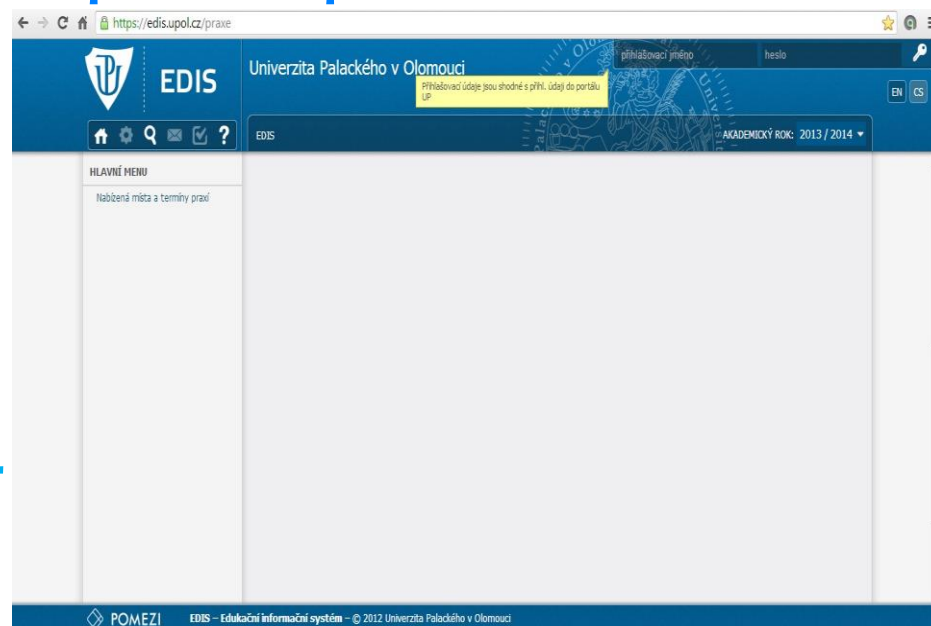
https://edis.upol.cz/praxe

EDIS

Univerzita Palackého v Olomouci

přihlašovací jméno

heslo

Přihlašovací údaje jsou shodné s přihl. údaji do portálu UP

EN CS

EDIS

AKADEMICKÝ ROK: 2013 / 2014

HLAVNÍ MENU

Nabízená místa a termíny praxí

POMEZI

EDIS – Edukační informační systém – © 2012 Univerzita Palackého v Olomouci